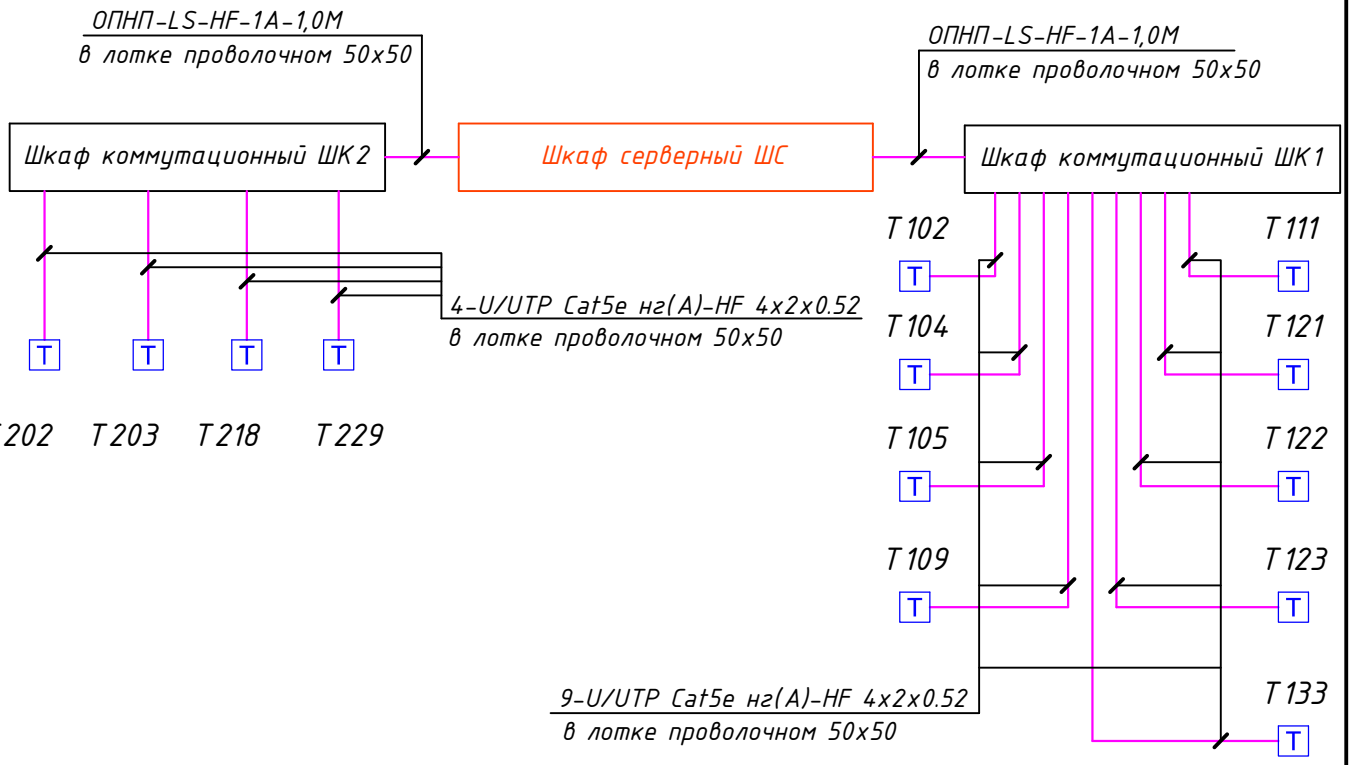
ОПНП-LS-HF-1А-1,0М
в лотке проволочном 50х50

ОПНП-LS-HF-1А-1,0М
в лотке проволочном 50х50

Шкаф коммутационный ШК2

Шкаф серверный ШС

Шкаф коммутационный ШК1

Т 102
Т
Т 111
Т

4-U/UTP Cat5e нг(А)-HF 4х2х0.52
в лотке проволочном 50х50

Т
Т
Т
Т

Т 104
Т
Т 121
Т

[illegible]202 Т 203 Т 218 Т 229

Т 105
Т
Т 122
Т

Т 109
Т
Т 123
Т

9-U/UTP Cat5e нг(А)-HF 4х2х0.52
в лотке проволочном 50х50

Т 133
Т